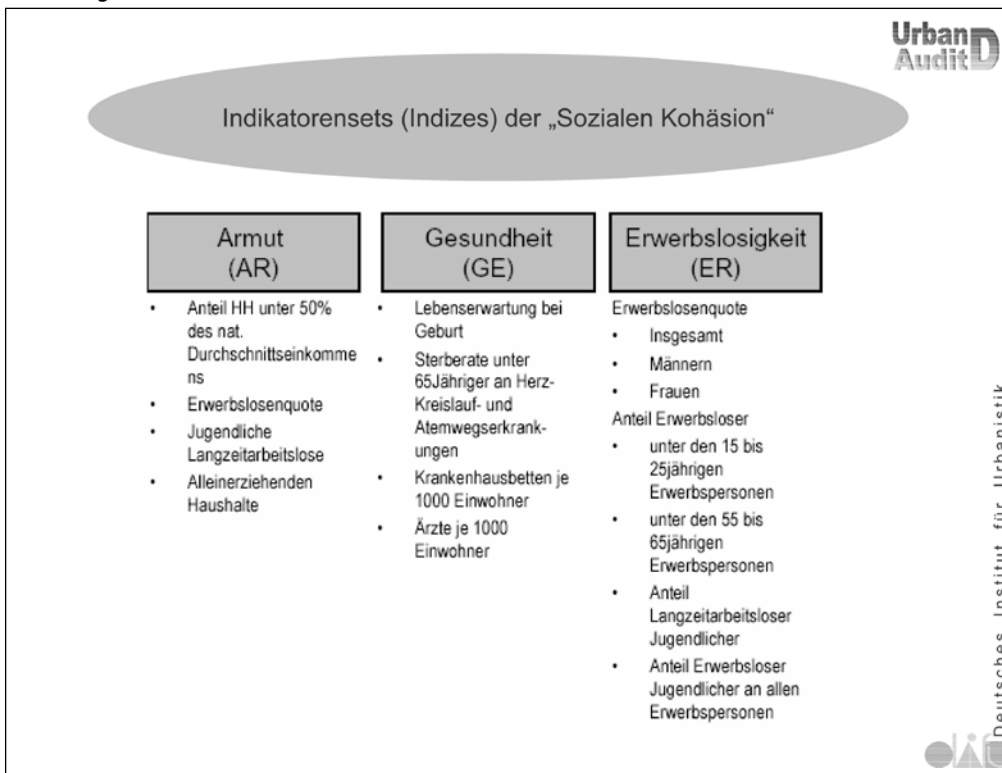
Urban Audit D

Indikatorensets (Indizes) der „Sozialen Kohäsion"

Armut (AR)

- Anteil HH unter 50% des nat. Durchschnittseinkommens
- Erwerbslosenquote
- Jugendliche Langzeitarbeitslose
- Alleinerziehenden Haushalte

Gesundheit (GE)

- Lebenserwartung bei Geburt
- Sterberate unter 65Jähriger an Herz-Kreislauf- und Atemwegserkrankungen
- Krankenhausbetten je 1000 Einwohner
- Ärzte je 1000 Einwohner

Erwerbslosigkeit (ER)

Erwerbslosenquote
- Insgesamt
- Männern
- Frauen

Anteil Erwerbsloser
- unter den 15 bis 25jährigen Erwerbspersonen
- unter den 55 bis 65jährigen Erwerbspersonen
- Anteil Langzeitarbeitsloser Jugendlicher
- Anteil Erwerbsloser Jugendlicher an allen Erwerbspersonen

Deutsches Institut für Urbanistik

difu